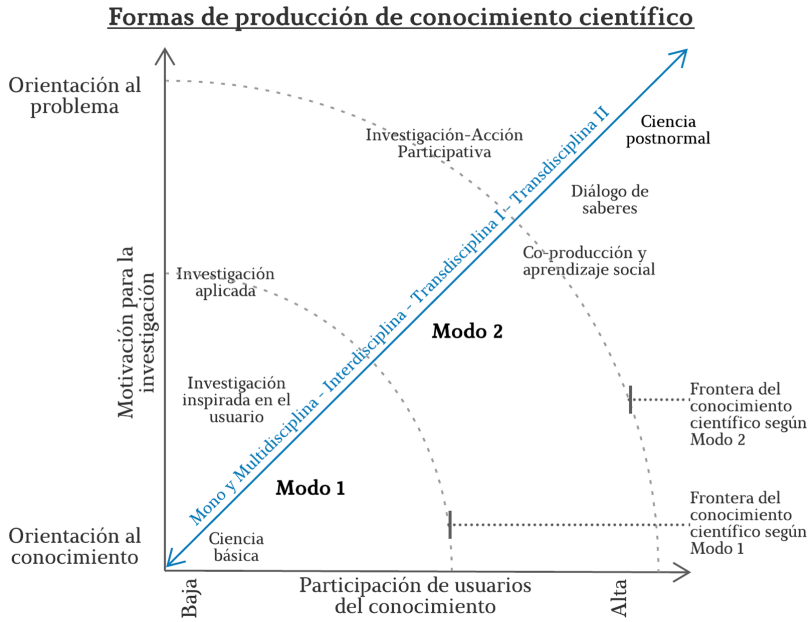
Formas de producción de conocimiento científico

Orientación al problema

Motivación para la investigación

Orientación al conocimiento

Investigación-Acción Participativa

Ciencia postnormal

Diálogo de saberes

Co-producción y aprendizaje social

Investigación aplicada

Modo 2

Investigación inspirada en el usuario

Mono y Multidisciplina - Interdisciplina - Transdisciplina I - Transdisciplina II

Frontera del conocimiento científico según Modo 2

Modo 1

Frontera del conocimiento científico según Modo 1

Ciencia básica

Baja

Participación de usuarios del conocimiento

Alta